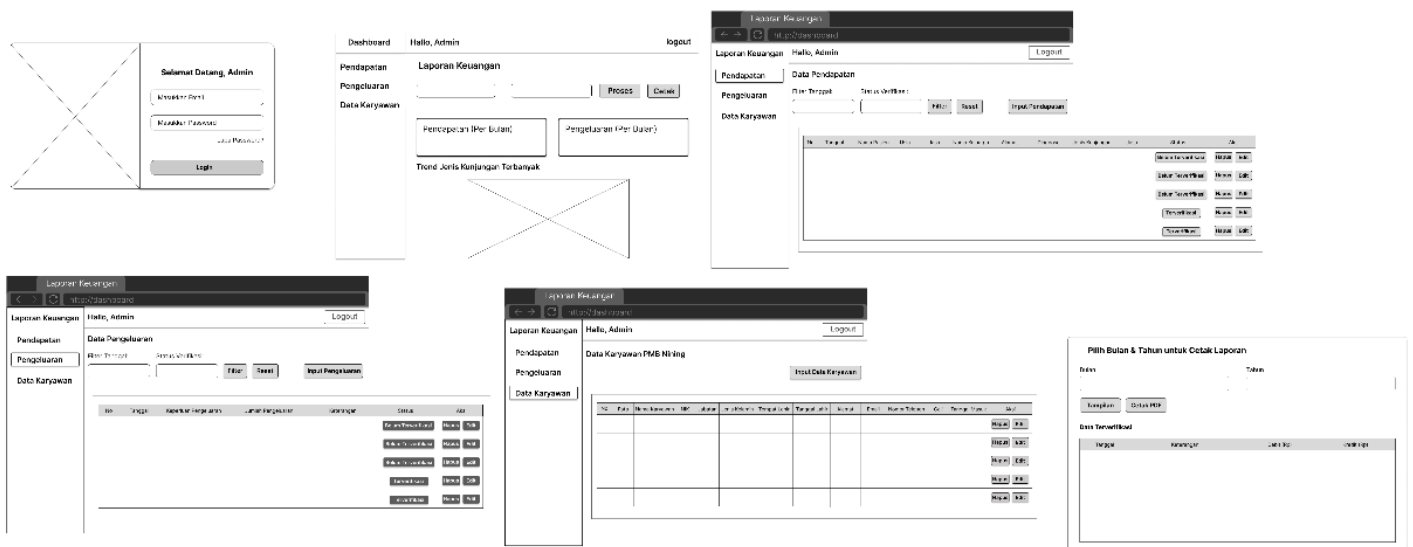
Selamat Datang, Admin

Masukkan Email

Masukkan Password

Lupa Password?

Login

Dashboard

Hallo, Admin

logout

Pendapatan

Pengeluaran

Data Karyawan

Laporan Keuangan

Proses

Cetak

Pendapatan (Per Bulan)

Pengeluaran (Per Bulan)

Trend Jenis Kunjungan Terbanyak

Laporan Keuangan

https://dashboard

Laporan Keuangan

Hallo, Admin

Logout

Pendapatan

Pengeluaran

Data Karyawan

Data Pendapatan

Filter Tanggal

Status Verifikasi

Filter

Reset

Input Pendapatan

Status

Aksi

Hapus

Edit

Belum Terverifikasi

Terverifikasi

Laporan Keuangan

https://dashboard

Laporan Keuangan

Hallo, Admin

Logout

Pendapatan

Pengeluaran

Data Karyawan

Data Pengeluaran

Filter Tanggal

Status Verifikasi

Filter

Reset

Input Pengeluaran

No

Tanggal

Keperluan Pengeluaran

Jumlah Pengeluaran

Keterangan

Status

Aksi

Hapus

Edit

Laporan Keuangan

https://dashboard

Laporan Keuangan

Hallo, Admin

Logout

Pendapatan

Pengeluaran

Data Karyawan

Data Karyawan PMB Nining

Input Data Karyawan

Aksi

Hapus

Edit

Pilih Bulan & Tahun untuk Cetak Laporan

Bulan

Tahun

Tampilkan

Cetak PDF

Data Terverifikasi

Tanggal

Keterangan